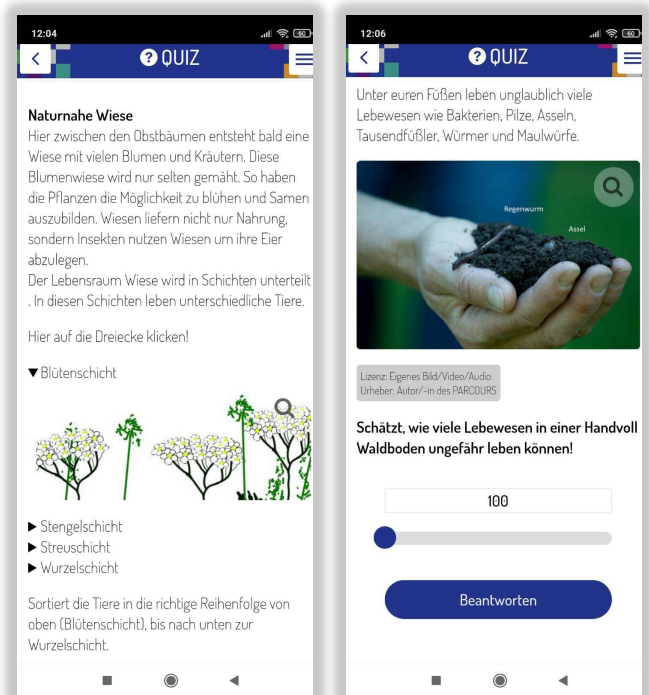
12:04

QUIZ

Naturnahe Wiese
Hier zwischen den Obstbäumen entsteht bald eine Wiese mit vielen Blumen und Kräutern. Diese Blumenwiese wird nur selten gemäht. So haben die Pflanzen die Möglichkeit zu blühen und Samen auszubilden. Wiesen liefern nicht nur Nahrung, sondern Insekten nutzen Wiesen um ihre Eier abzulegen.
Der Lebensraum Wiese wird in Schichten unterteilt . In diesen Schichten leben unterschiedliche Tiere.

Hier auf die Dreiecke klicken!

▼Blütenschicht

▶ Stengelschicht
▶ Streuschicht
▶ Wurzelschicht

Sortiert die Tiere in die richtige Reihenfolge von oben (Blütenschicht), bis nach unten zur Wurzelschicht.

12:06

QUIZ

Unter euren Füßen leben unglaublich viele Lebewesen wie Bakterien, Pilze, Asseln, Tausendfüßler, Würmer und Maulwürfe.

Regenwurm
Assel

Lizenz: Eigenes Bild/Video/Audio
Urheber: Autor/-in des PARCOURS

Schätzt, wie viele Lebewesen in einer Handvoll Waldboden ungefähr leben können!

100

Beantworten